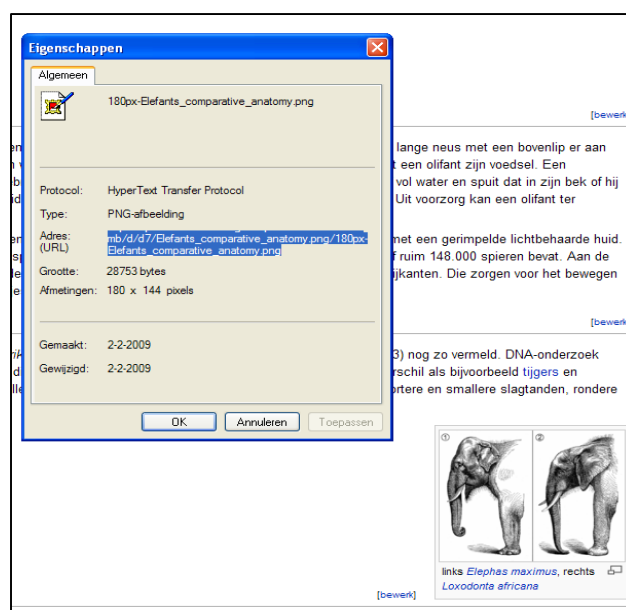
Eigenschappen

Algemeen

180px-Elefants_comparative_anatomy.png

Protocol: HyperText Transfer Protocol

Type: PNG-afbeelding

Adres: (URL) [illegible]mb/d/d7/Elefants_comparative_anatomy.png/180px-Elefants_comparative_anatomy.png

Grootte: 28753 bytes

Afmetingen: 180 x 144 pixels

Gemaakt: 2-2-2009

Gewijzigd: 2-2-2009

OK Annuleren Toepassen

[bewerk]

lange neus met een bovenlip er aan t een olifant zijn voedsel. Een vol water en spuit dat in zijn bek of hij Uit voorzorg kan een olifant ter

met een gerimpelde lichtbehaarde huid. f ruim 148.000 spieren bevat. Aan de jkanten. Die zorgen voor het bewegen

[bewerk]

3) nog zo vermeld. DNA-onderzoek rschil als bijvoorbeeld tijgers en ortere en smallere slagtanden, rondere

①

②

links Elephas maximus, rechts Loxodonta africana

[bewerk]